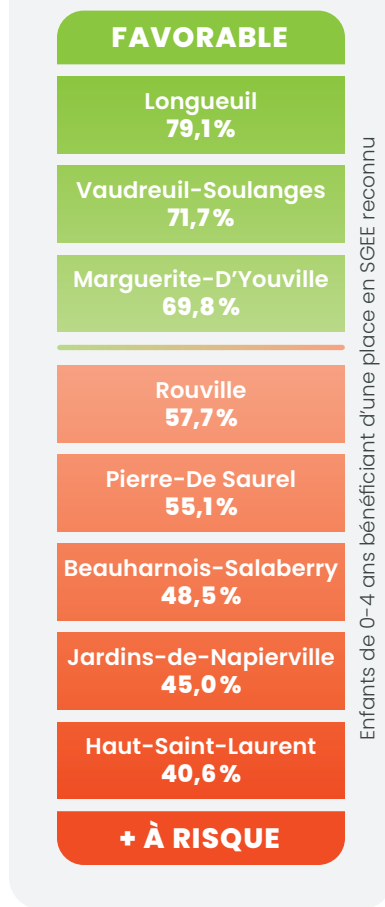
FAVORABLE

Longueuil
79,1%

Vaudreuil-Soulanges
71,7%

Marguerite-D'Youville
69,8 %

Rouville
57,7%

Pierre-De Saurel
55,1%

Beauharnois-Salaberry
48,5 %

Jardins-de-Napierville
45,0 %

Haut-Saint-Laurent
40,6 %

+ À RISQUE

Enfants de 0-4 ans bénéficiant d'une place en SGEE reconnu